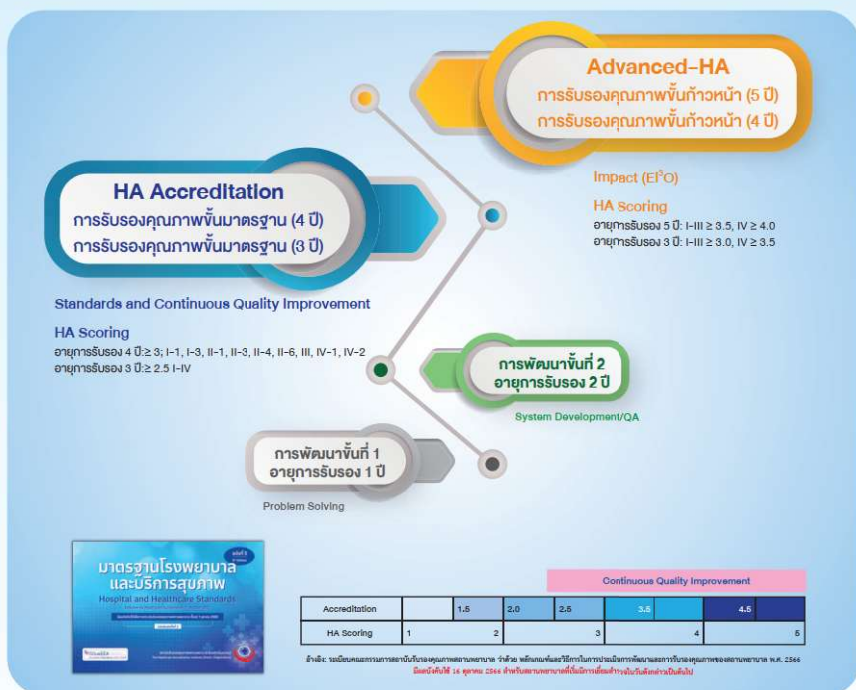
Advanced-HA
การรับรองคุณภาพขั้นก้าวหน้า (5 ปี)
การรับรองคุณภาพขั้นก้าวหน้า (4 ปี)

Impact (EI$^3$O)

HA Scoring
อายุการรับรอง 5 ปี: I-III ≥ 3.5, IV ≥ 4.0
อายุการรับรอง 3 ปี: I-III ≥ 3.0, IV ≥ 3.5

HA Accreditation
การรับรองคุณภาพขั้นมาตรฐาน (4 ปี)
การรับรองคุณภาพขั้นมาตรฐาน (3 ปี)

Standards and Continuous Quality Improvement

HA Scoring
อายุการรับรอง 4 ปี: ≥ 3; I-1, I-3, II-1, II-3, II-4, II-6, III, IV-1, IV-2
อายุการรับรอง 3 ปี: ≥ 2.5 I-IV

การพัฒนาขั้นที่ 2
อายุการรับรอง 2 ปี

System Development/QA

การพัฒนาขั้นที่ 1
อายุการรับรอง 1 ปี

Problem Solving

ฉบับที่ 5
มาตรฐานโรงพยาบาลและบริการสุขภาพ
Hospital and Healthcare Standards
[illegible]

Continuous Quality Improvement

| Accreditation | | 1.5 | 2.0 | 2.5 | 3.5 | | 4.5 | |
|---|---|---|---|---|---|---|---|---|
| HA Scoring | 1 | 2 | | 3 | | 4 | | 5 |

อ้างอิง: ระเบียบคณะกรรมการสถาบันรับรองคุณภาพสถานพยาบาล ว่าด้วย หลักเกณฑ์และวิธีการในการประเมินการพัฒนาและการรับรองคุณภาพของสถานพยาบาล พ.ศ. 2566
มีผลบังคับใช้ 16 ตุลาคม 2566 สำหรับสถานพยาบาลที่เริ่มมีการเยี่ยมสำรวจในวันดังกล่าวเป็นต้นไป